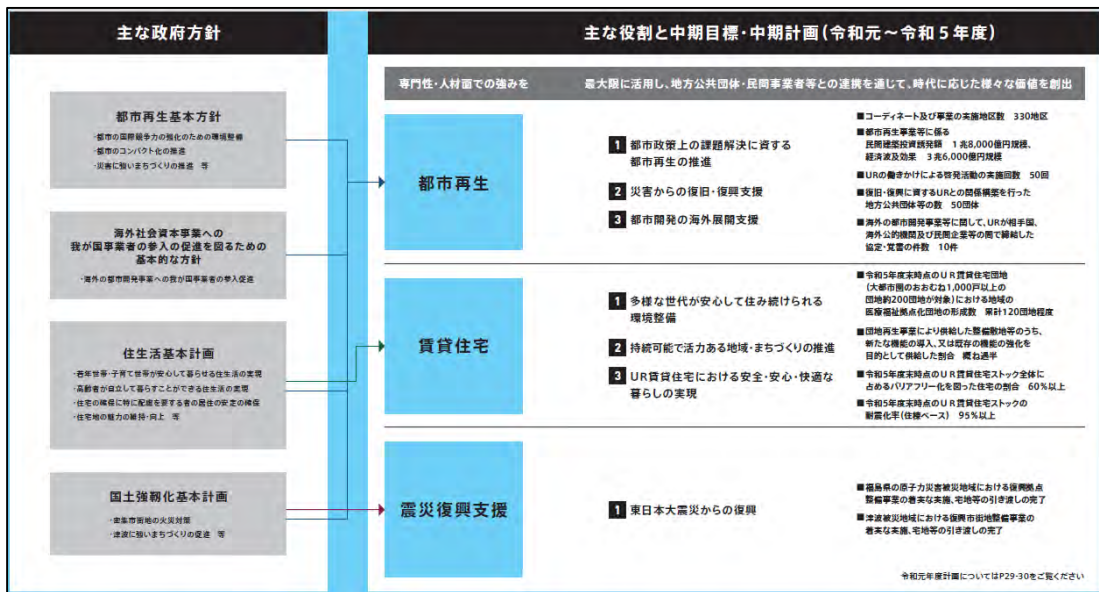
主な政府方針

都市再生基本方針
・都市の国際競争力の強化のための環境整備
・都市のコンパクト化の推進
・災害に強いまちづくりの推進　等

海外社会資本事業への我が国事業者の参入の促進を図るための基本的な方針
・海外の都市開発事業への我が国事業者の参入促進

住生活基本計画
・若年世帯・子育て世帯が安心して暮らせる住生活の実現
・高齢者が自立して暮らすことができる住生活の実現
・住宅の確保に特に配慮を要する者の居住の安定の確保
・住宅地の魅力の維持・向上　等

国土強靱化基本計画
・密集市街地の火災対策
・津波に強いまちづくりの促進　等

主な役割と中期目標・中期計画（令和元～令和５年度）

専門性・人材面での強みを　最大限に活用し、地方公共団体・民間事業者等との連携を通じて、時代に応じた様々な価値を創出

都市再生

1 都市政策上の課題解決に資する都市再生の推進
2 災害からの復旧・復興支援
3 都市開発の海外展開支援

■コーディネート及び事業の実施地区数　330地区
■都市再生事業等に係る民間建築投資誘発額　1兆8,000億円規模、経済波及効果　3兆6,000億円規模
■URの働きかけによる啓発活動の実施回数　50回
■復旧・復興に資するURとの関係構築を行った地方公共団体等の数　50団体
■海外の都市開発事業等に関して、URが相手国、海外公的機関及び民間企業等の間で締結した協定・覚書の件数　10件

賃貸住宅

1 多様な世代が安心して住み続けられる環境整備
2 持続可能で活力ある地域・まちづくりの推進
3 UR賃貸住宅における安全・安心・快適な暮らしの実現

■令和5年度末時点のUR賃貸住宅団地（大都市圏のおおむね1,000戸以上の団地約200団地が対象）における地域の医療福祉拠点化団地の形成数　累計120団地程度
■団地再生事業により供給した整備敷地等のうち、新たな機能の導入、又は既存の機能の強化を目的として供給した割合　概ね過半
■令和5年度末時点のUR賃貸住宅ストック全体に占めるバリアフリー化を図った住宅の割合　60%以上
■令和5年度末時点のUR賃貸住宅ストックの耐震化率（住棟ベース）　95%以上

震災復興支援

1 東日本大震災からの復興

■福島県の原子力災害被災地域における復興拠点整備事業の着実な実施、宅地等の引き渡しの完了
■津波被災地域における復興市街地整備事業の着実な実施、宅地等の引き渡しの完了

令和元年度計画についてはP29・30をご覧ください